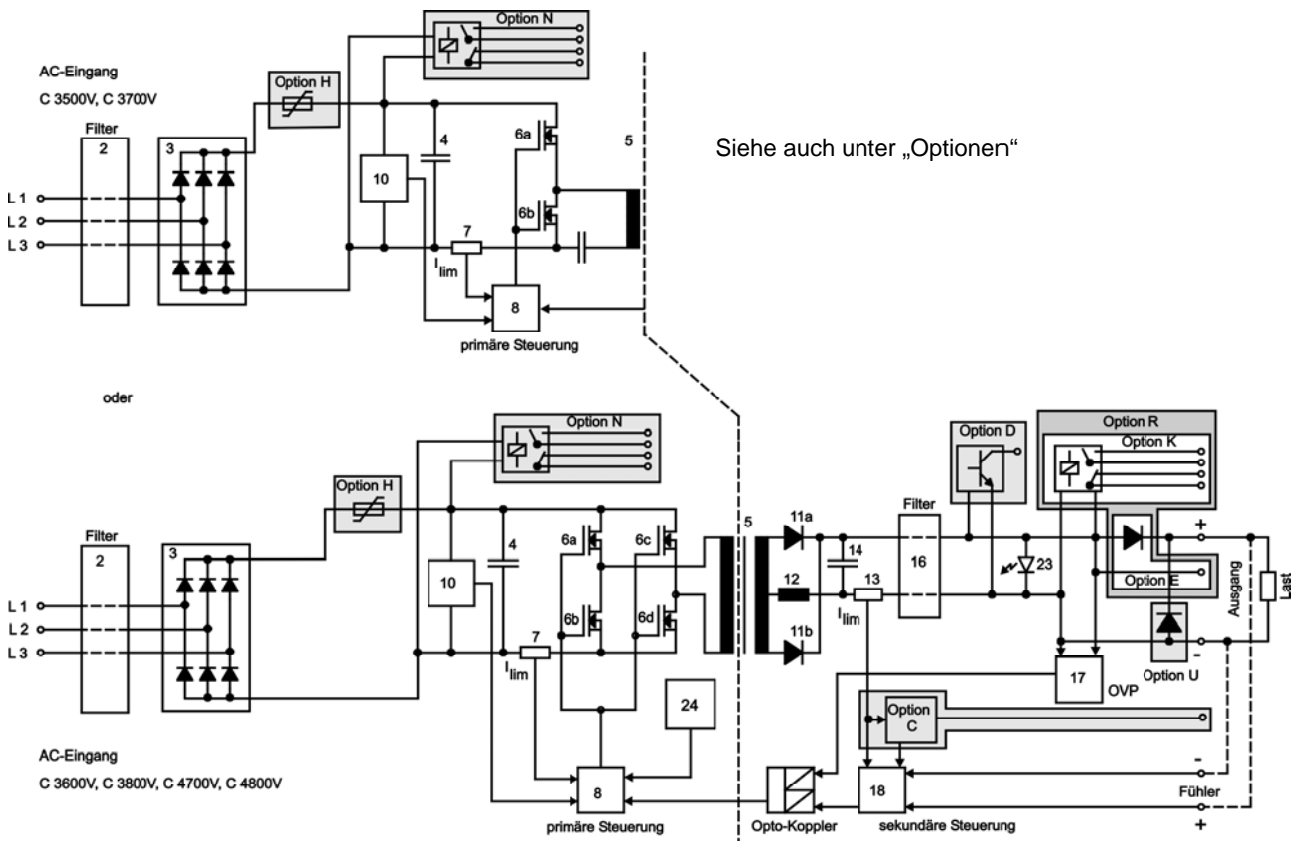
Option N

AC-Eingang

C 3500V, C 3700V

Option H

Filter

2

3

4

6a

5

Siehe auch unter „Optionen"

10

L 1

L 2

L 3

6b

7

$I_{lim}$

8

primäre Steuerung

oder

Option N

Option D

Option R

Option K

Option H

Filter

2

3

4

6a

6c

5

11a

14

Filter

16

23

+

Option E

10

12

13

L 1

L 2

L 3

6b

6d

7

$I_{lim}$

11b

$I_{lim}$

Ausgang

Last

-

17

OVP

Option U

24

Option C

AC-Eingang

C 3600V, C 3800V, C 4700V, C 4800V

-

8

18

Fühler

primäre Steuerung

Opto-Koppler

sekundäre Steuerung

+